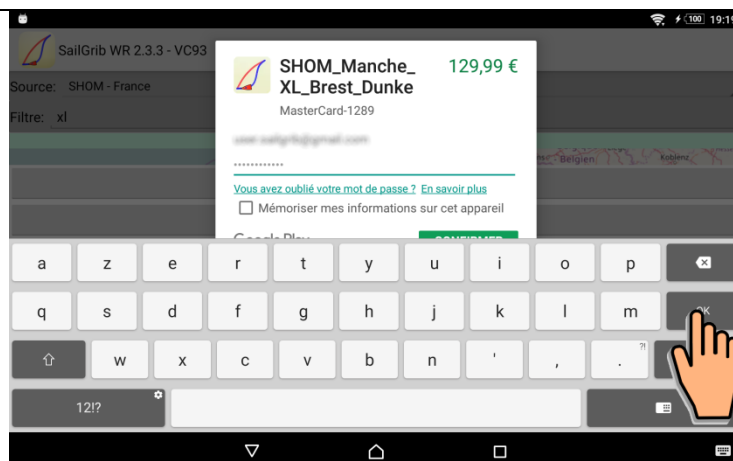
100 19:19

SailGrib WR 2.3.3 - VC93

Source: SHOM - France

Filtre: xl

Belgien

Koblenz

SHOM_Manche_XL_Brest_Dunke

129,99 €

MasterCard-1289

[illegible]

............

Vous avez oublié votre mot de passe ? En savoir plus

Mémoriser mes informations sur cet appareil

Google Play

CONFIRMER

a z e r t y u i o p

q s d f g h j k l m OK

w x c v b n ' , . ?!

12!?